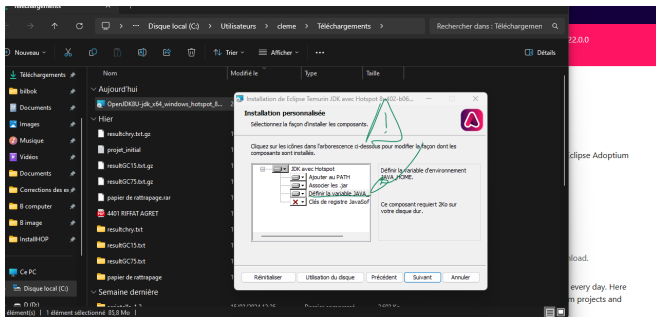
Téléchargements

Disque local (C:) › Utilisateurs › cleme › Téléchargements

Rechercher dans : Téléchargemen

Nouveau

Trier

Afficher

Détails

22.0.0

Téléchargements
bilbok
Documents
Images
Musique
Vidéos
Documents
Corrections des ex
B computer
B image
InstallHOP
Ce PC
Disque local (C:)
D (D:)

Nom
Modifié le
Type
Taille

Aujourd'hui
OpenJDK8U-jdk_x64_windows_hotspot_8...

Hier
resultchry.txt.gz
projet_initial
resultGC15.txt.gz
resultGC75.txt.gz
papier de rattrapage.rar
4401 RIFFAT AGRET
resultchry.txt
resultGC15.txt
resultGC75.txt
papier de rattrapage

Semaine dernière

Installation de Eclipse Temurin JDK avec Hotspot 8u402-b06...

Installation personnalisée
Sélectionnez la façon d'installer les composants.

Cliquez sur les icônes dans l'arborescence ci-dessous pour modifier la façon dont les composants seront installés.

JDK avec Hotspot
Ajouter au PATH
Associer les .jar
Définir la variable JAVA_
Clés de registre JavaSof

Définir la variable d'environnement JAVA_HOME.

Ce composant requiert 2Ko sur votre disque dur.

Réinitialiser
Utilisation du disque
Précédent
Suivant
Annuler

clipse Adoptium

load.

every day. Here
m projects and

éléments | 1 élément sélectionné 83,8 Mo